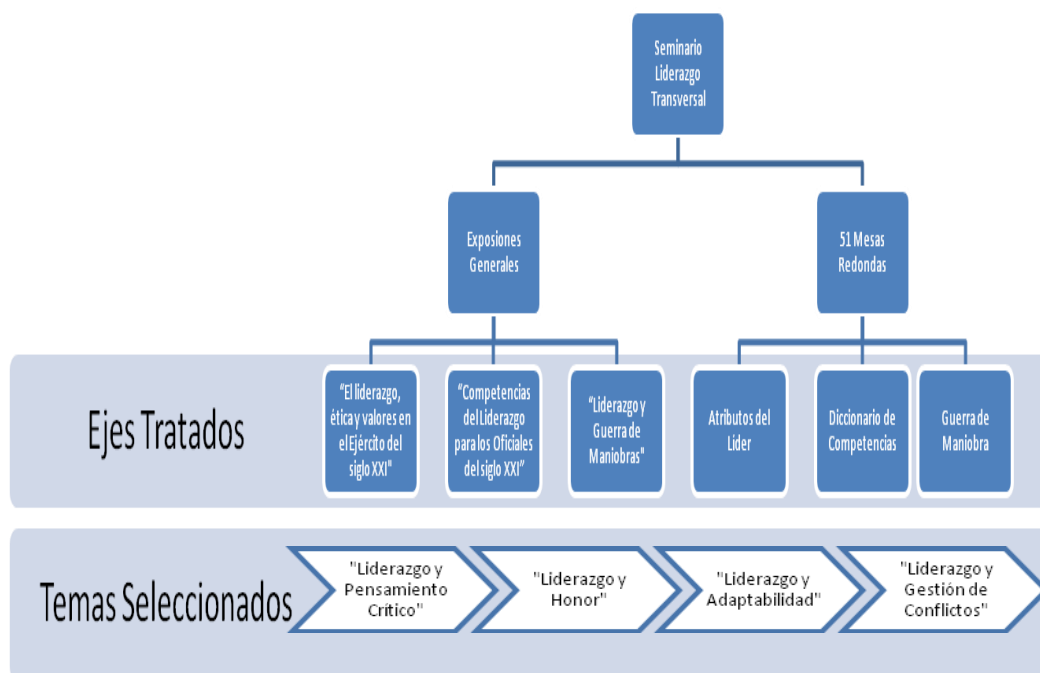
Seminario Liderazgo Transversal

Exposiones Generales

51 Mesas Redondas

Ejes Tratados

"El liderazgo, ética y valores en el Ejército del siglo XXI"

"Competencias del Liderazgo para los Oficiales del siglo XXI"

"Liderazgo y Guerra de Maniobras"

Atributos del Lider

Diccionario de Competencias

Guerra de Maniobra

Temas Seleccionados

"Liderazgo y Pensamiento Crítico"

"Liderazgo y Honor"

"Liderazgo y Adaptabilidad"

"Liderazgo y Gestión de Conflictos"